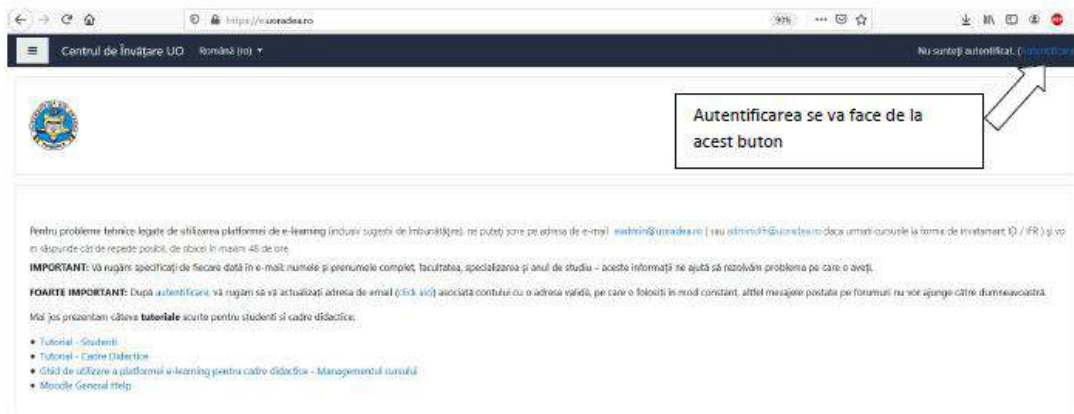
https://e.uoradea.ro

90%

Centrul de Învățare UO Română (ro)

Nu sunteți autentificat. (Autentificare)

Autentificarea se va face de la acest buton

Pentru probleme tehnice legate de utilizarea platformei de e-learning (inclusiv sugestii de îmbunătățire), ne puteți scrie pe adresa de e-mail: eadmin@uoradea.ro ( sau admin-ID-IFR@uoradea.ro dacă urmați cursurile la forma de învățământ ID / IFR ) și vă vom răspunde cât de repede posibil, de obicei în maxim 48 de ore.

IMPORTANT: Vă rugăm specificați de fiecare dată în e-mail: numele și prenumele complet, facultatea, specializarea și anul de studiu – aceste informații ne ajută să rezolvăm problema pe care o aveți.

FOARTE IMPORTANT: După autentificare, vă rugăm să vă actualizați adresa de email (click aici) asociată contului cu o adresă validă, pe care o folosiți în mod constant, altfel mesajele postate pe forumuri nu vor ajunge către dumneavoastră.

Mai jos prezentam câteva tutoriale scurte pentru studenti și cadre didactice:

• Tutorial - Studenti
• Tutorial - Cadre Didactice
• Ghid de utilizare a platformei e-learning pentru cadre didactice - Managementul cursului
• Moodle General Help